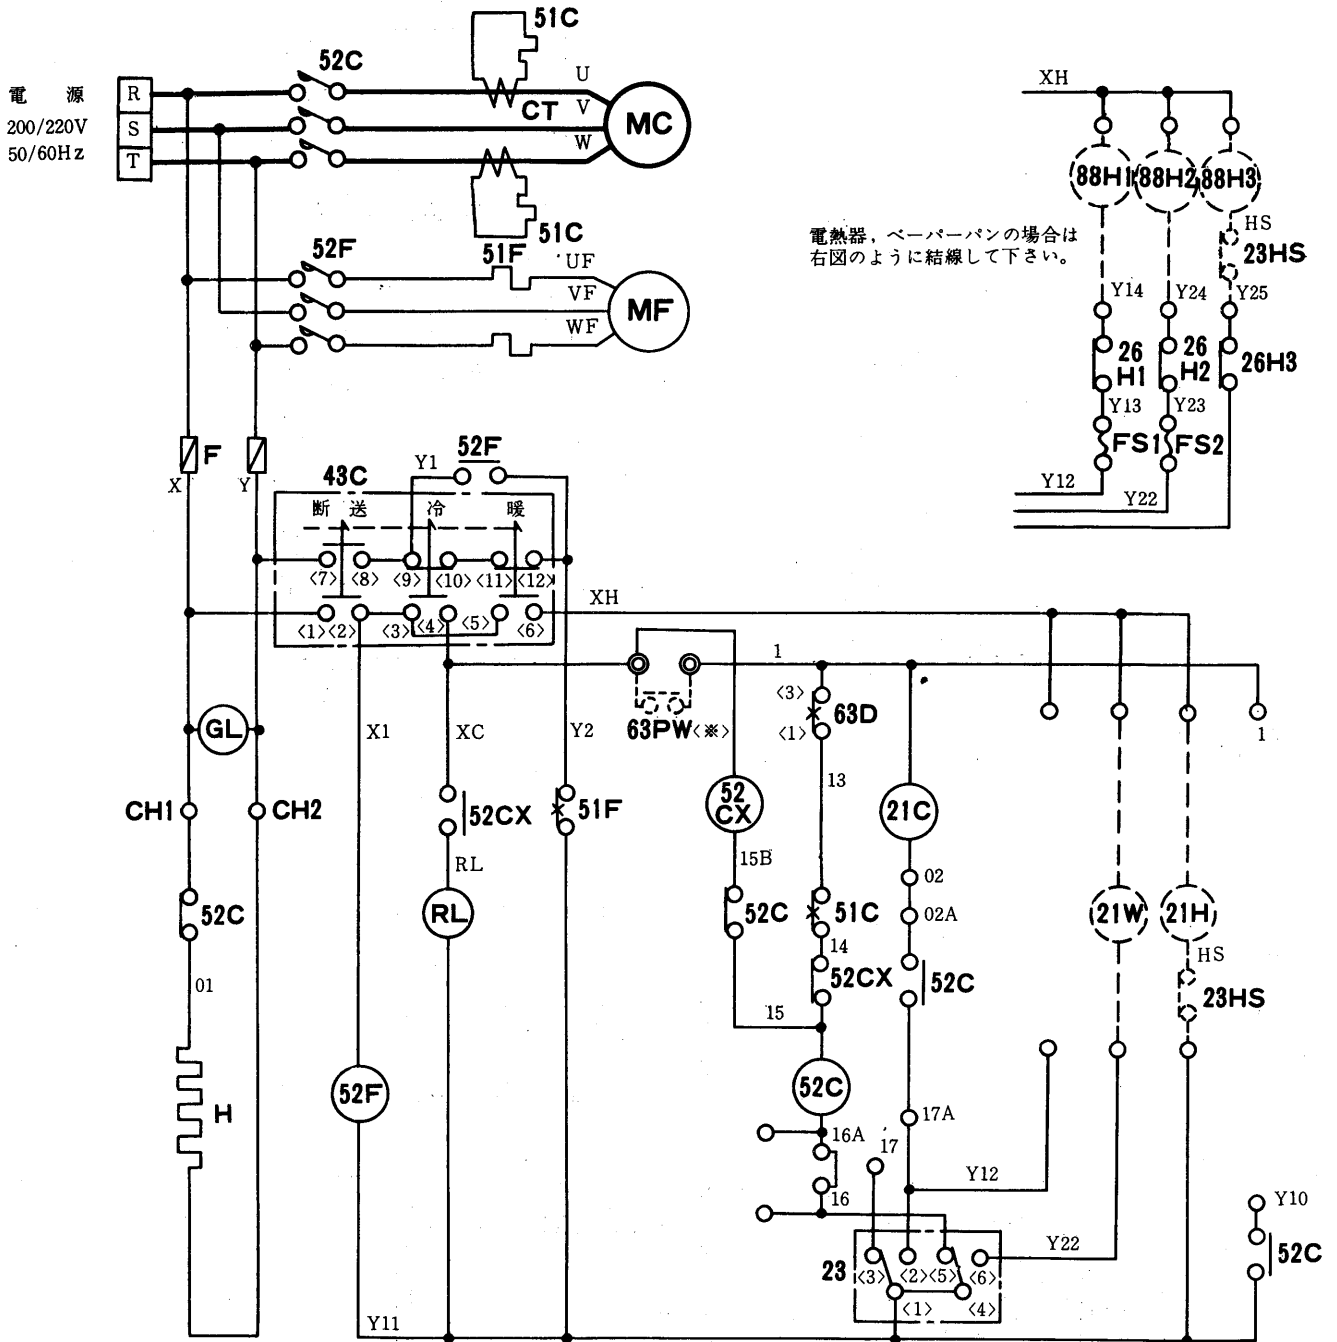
電　源
200/220V
50/60Hz
R
S
T
52C
51C
CT
U
V
W
MC
51C
52F
51F
UF
VF
WF
MF
XH
88H1
88H2
88H3
HS
23HS
電熱器，ベーパーパンの場合は右図のように結線して下さい。
Y14
Y24
Y25
26 H1
26 H2
26H3
Y13
Y23
FS1
FS2
Y12
Y22
F
X
Y
43C
Y1
52F
断　送
冷
暖
〈7〉〈8〉〈9〉〈10〉〈11〉〈12〉
〈1〉〈2〉〈3〉〈4〉〈5〉〈6〉
XH
1
63PW〈※〉
〈3〉
63D
〈1〉
13
GL
X1
XC
Y2
CH1
CH2
52CX
51F
52 CX
21C
RL
15B
02
52C
RL
51C
02A
52C
14
52CX
52C
21W
21H
HS
23HS
01
15
H
52C
52F
17A
16A
17
Y12
16
Y10
Y22
23
〈3〉〈2〉〈5〉〈6〉
〈1〉〈4〉
52C
Y11